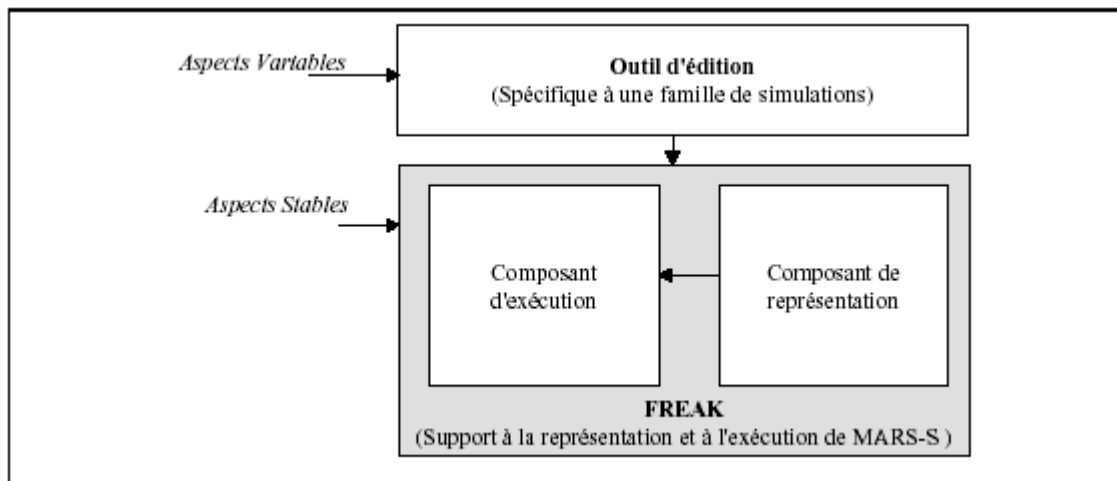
Aspects Variables

**Outil d'édition**
(Spécifique à une famille de simulations)

Aspects Stables

Composant d'exécution

Composant de représentation

**FREAK**
(Support à la représentation et à l'exécution de MARS-S )